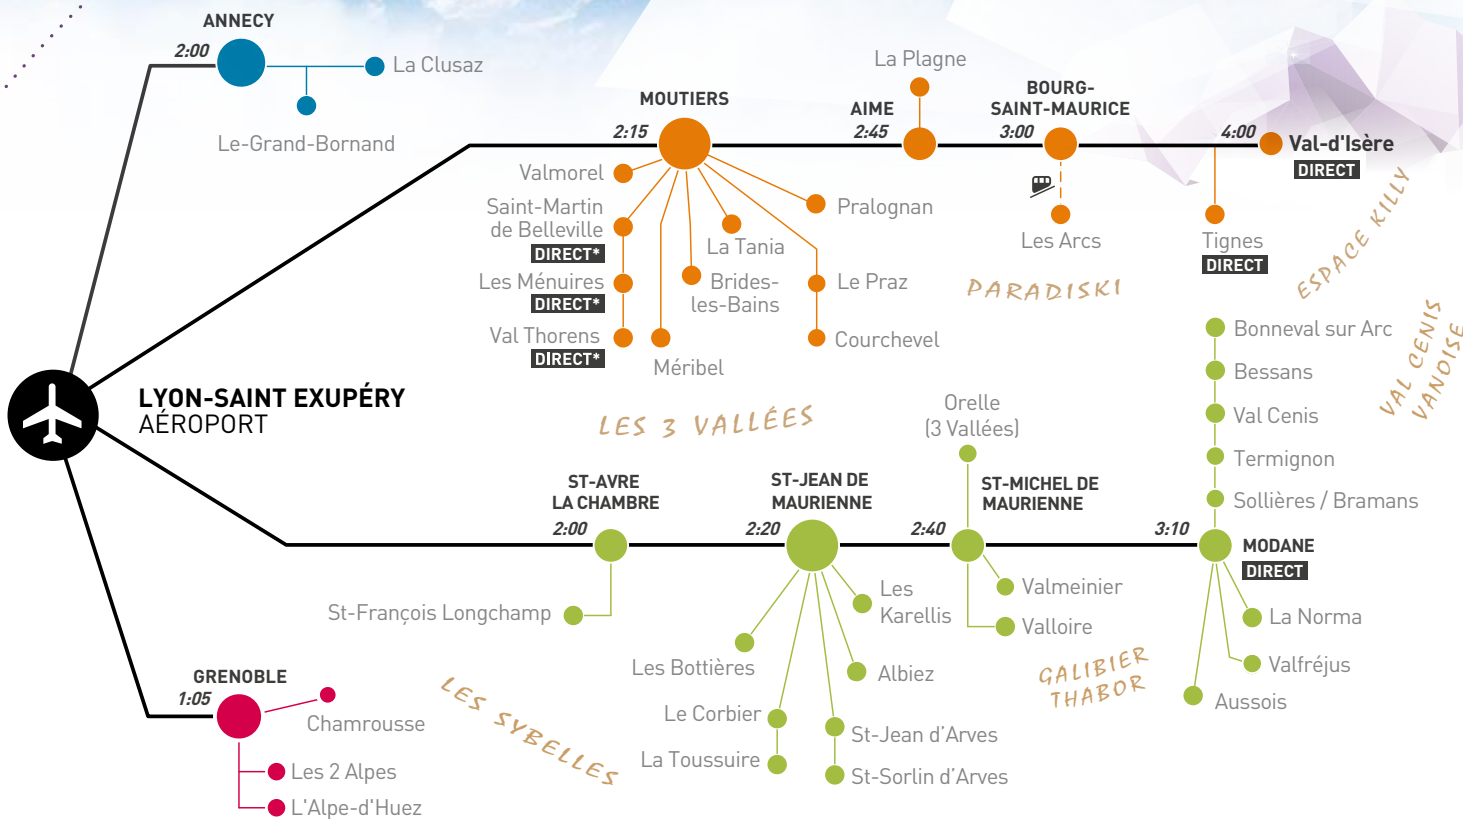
ANNECY
2:00
La Clusaz
Le-Grand-Bornand

MOUTIERS
2:15
Valmorel
Saint-Martin de Belleville
DIRECT*
Les Ménuires
DIRECT*
Val Thorens
DIRECT*
Méribel
La Tania
Brides-les-Bains
Pralognan
Le Praz
Courchevel

La Plagne
AIME
2:45
BOURG-SAINT-MAURICE
3:00
Les Arcs
4:00
Val-d'Isère
DIRECT
Tignes
DIRECT
PARADISKI
ESPACE KILLY

LYON-SAINT EXUPÉRY
AÉROPORT

LES 3 VALLÉES

Bonneval sur Arc
Bessans
Val Cenis
Termignon
Sollières / Bramans
VAL CENIS VANOISE

Orelle
(3 Vallées)

ST-AVRE
LA CHAMBRE
2:00
St-François Longchamp

ST-JEAN DE MAURIENNE
2:20
Les Karellis
Les Bottières
Albiez
Le Corbier
La Toussuire
St-Jean d'Arves
St-Sorlin d'Arves

2:40
ST-MICHEL DE MAURIENNE
Valmeinier
Valloire
GALIBIER THABOR

3:10
MODANE
DIRECT
La Norma
Valfréjus
Aussois

GRENOBLE
1:05
Chamrousse
Les 2 Alpes
L'Alpe-d'Huez
LES SYBELLES